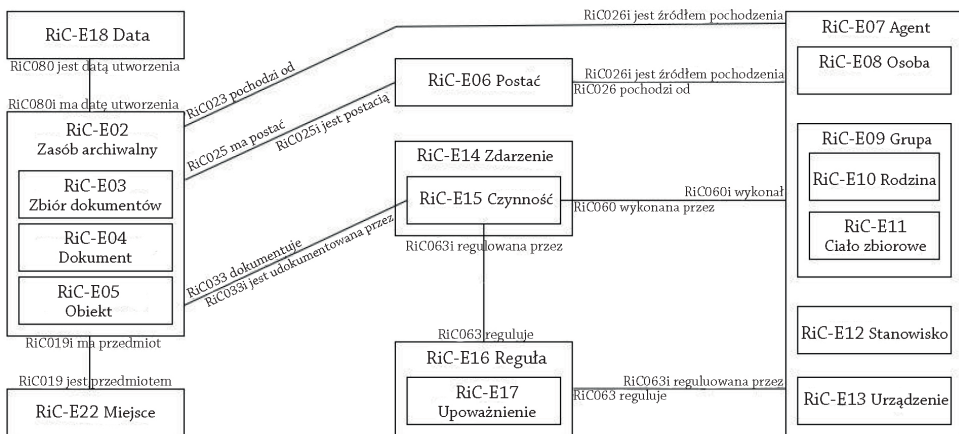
RiC-E18 Data

RiC080 jest datą utworzenia

RiC080i ma datę utworzenia

RiC-E02
Zasób archiwalny

RiC-E03
Zbiór dokumentów

RiC-E04
Dokument

RiC-E05
Obiekt

RiC019i ma przedmiot

RiC019 jest przedmiotem

RiC-E22 Miejsce

RiC023 pochodzi od

RiC025 ma postać

RiC025i jest postacią

RiC033 dokumentuje

RiC033i jest udokumentowana przez

RiC026i jest źródłem pochodzenia

RiC-E06 Postać

RiC026i jest źródłem pochodzenia

RiC026 pochodzi od

RiC-E14 Zdarzenie

RiC-E15 Czynność

RiC063i regulowana przez

RiC060i wykonał

RiC060 wykonana przez

RiC063 reguluje

RiC-E16 Reguła

RiC-E17
Upoważnienie

RiC063i regulowana przez

RiC063 reguluje

RiC-E07 Agent

RiC-E08 Osoba

RiC-E09 Grupa

RiC-E10 Rodzina

RiC-E11
Ciało zbiorowe

RiC-E12 Stanowisko

RiC-E13 Urządzenie